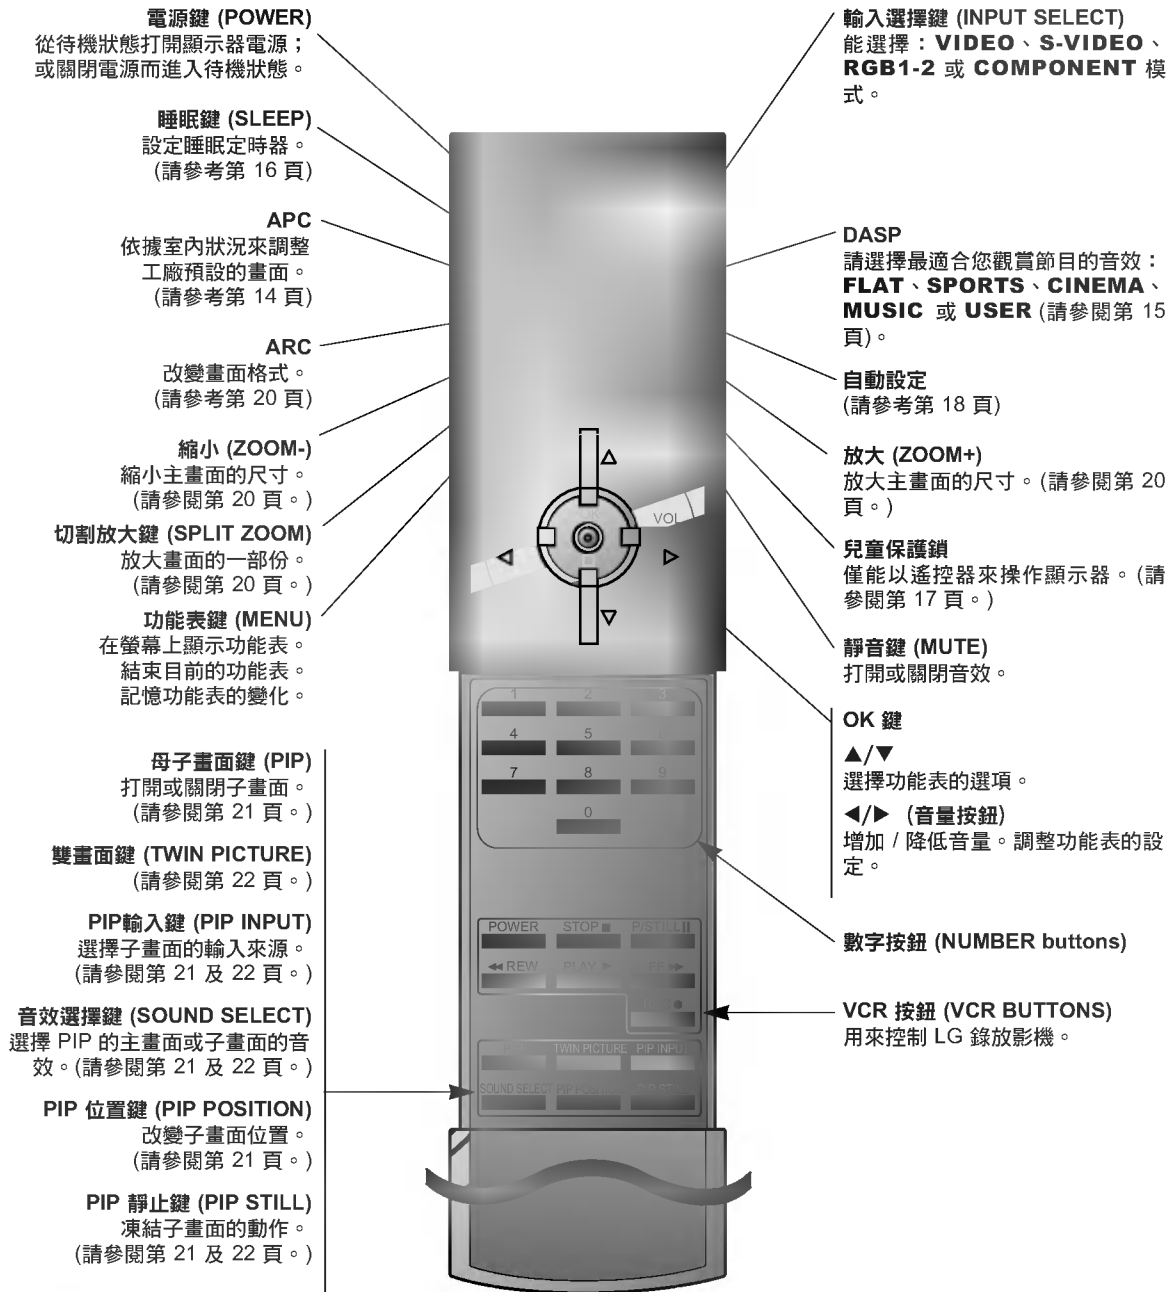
電源鍵 (POWER)
從待機狀態打開顯示器電源；或關閉電源而進入待機狀態。

睡眠鍵 (SLEEP)
設定睡眠定時器。
(請參考第 16 頁)

APC
依據室內狀況來調整工廠預設的畫面。
(請參考第 14 頁)

ARC
改變畫面格式。
(請參考第 20 頁)

縮小 (ZOOM-)
縮小主畫面的尺寸。
(請參閱第 20 頁。)

切割放大鍵 (SPLIT ZOOM)
放大畫面的一部份。
(請參閱第 20 頁。)

功能表鍵 (MENU)
在螢幕上顯示功能表。
結束目前的功能表。
記憶功能表的變化。

母子畫面鍵 (PIP)
打開或關閉子畫面。
(請參閱第 21 頁。)

雙畫面鍵 (TWIN PICTURE)
(請參閱第 22 頁。)

PIP輸入鍵 (PIP INPUT)
選擇子畫面的輸入來源。
(請參閱第 21 及 22 頁。)

音效選擇鍵 (SOUND SELECT)
選擇 PIP 的主畫面或子畫面的音效。(請參閱第 21 及 22 頁。)

PIP 位置鍵 (PIP POSITION)
改變子畫面位置。
(請參閱第 21 頁。)

PIP 靜止鍵 (PIP STILL)
凍結子畫面的動作。
(請參閱第 21 及 22 頁。)

VOL
1 2 3 4 5 6 7 8 9 0
POWER STOP■ P/STILL II
◀◀REW PLAY▶ FF▶▶
REC●
PIP TWIN PICTURE PIP INPUT
SOUND SELECT PIP POSITION PIP STILL

輸入選擇鍵 (INPUT SELECT)
能選擇：VIDEO、S-VIDEO、RGB1-2 或 COMPONENT 模式。

DASP
請選擇最適合您觀賞節目的音效：FLAT、SPORTS、CINEMA、MUSIC 或 USER (請參閱第 15 頁)。

自動設定
(請參考第 18 頁)

放大 (ZOOM+)
放大主畫面的尺寸。(請參閱第 20 頁。)

兒童保護鎖
僅能以遙控器來操作顯示器。(請參閱第 17 頁。)

靜音鍵 (MUTE)
打開或關閉音效。

OK 鍵

▲/▼
選擇功能表的選項。

◀/▶ (音量按鈕)
增加 / 降低音量。調整功能表的設定。

數字按鈕 (NUMBER buttons)

VCR 按鈕 (VCR BUTTONS)
用來控制 LG 錄放影機。